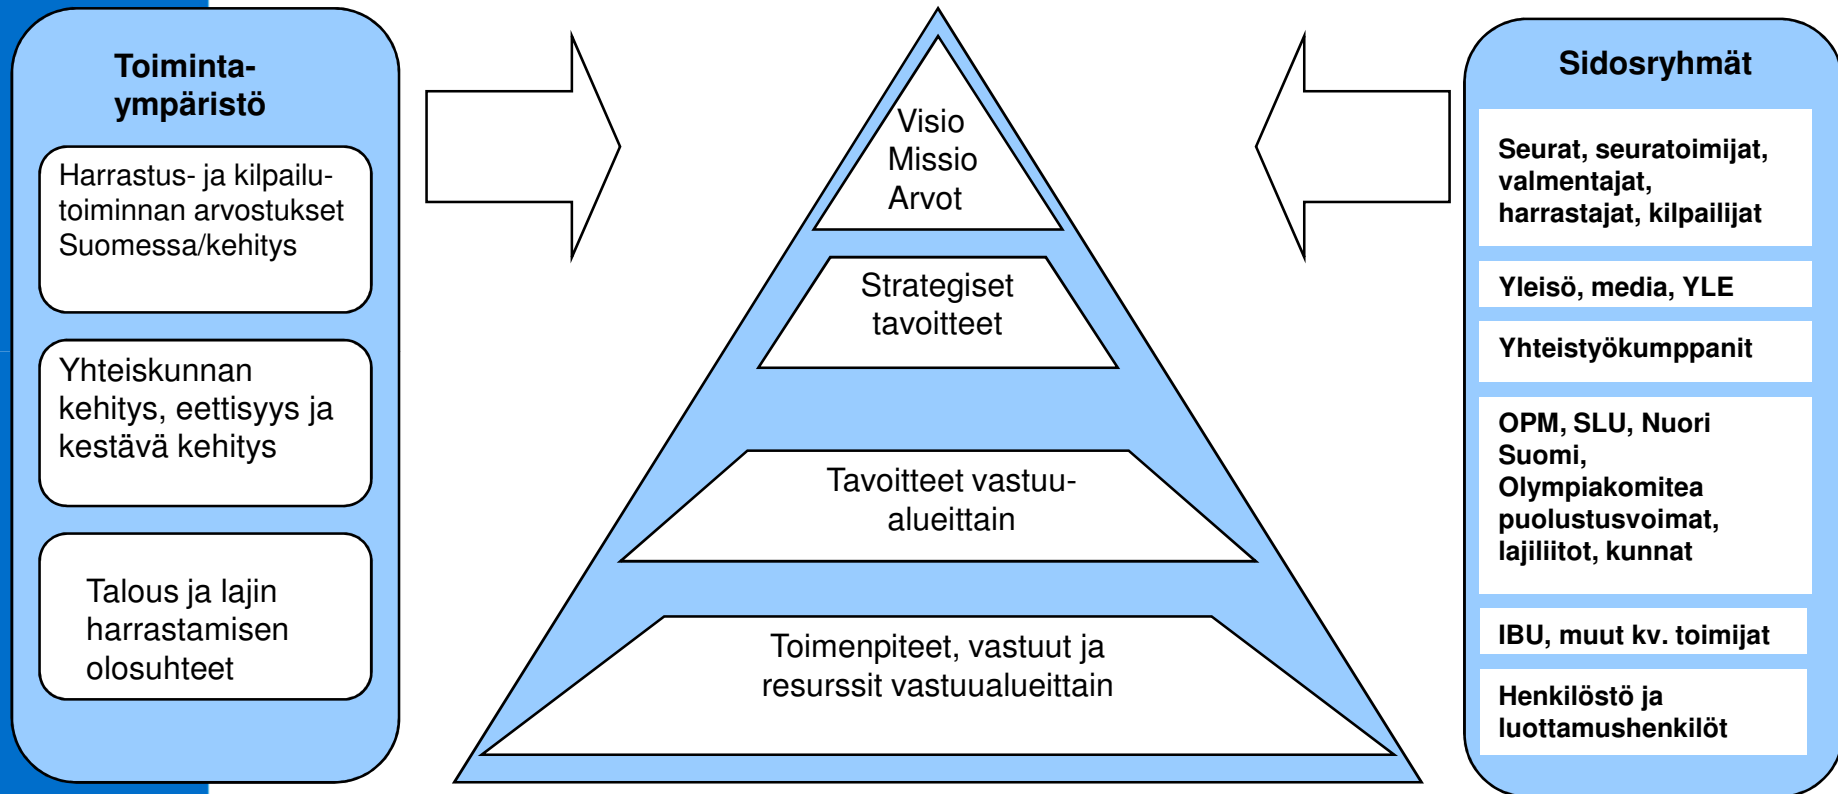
Toimintaympäristö

Harrastus- ja kilpailutoiminnan arvostukset Suomessa/kehitys

Yhteiskunnan kehitys, eettisyys ja kestävä kehitys

Talous ja lajin harrastamisen olosuhteet

Visio
Missio
Arvot

Strategiset tavoitteet

Tavoitteet vastuualueittain

Toimenpiteet, vastuut ja resurssit vastuualueittain

Sidosryhmät

Seurat, seuratoimijat, valmentajat, harrastajat, kilpailijat

Yleisö, media, YLE

Yhteistyökumppanit

OPM, SLU, Nuori Suomi, Olympiakomitea puolustusvoimat, lajiliitot, kunnat

IBU, muut kv. toimijat

Henkilöstö ja luottamushenkilöt